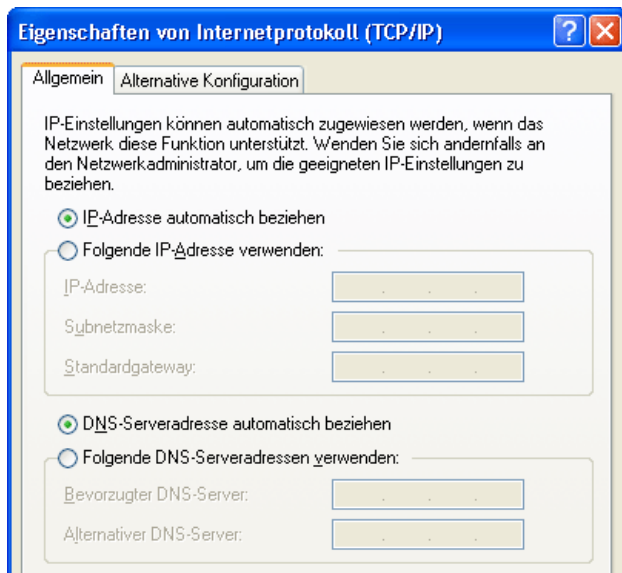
Eigenschaften von Internetprotokoll (TCP/IP)

Allgemein | Alternative Konfiguration

IP-Einstellungen können automatisch zugewiesen werden, wenn das Netzwerk diese Funktion unterstützt. Wenden Sie sich andernfalls an den Netzwerkadministrator, um die geeigneten IP-Einstellungen zu beziehen.

IP-Adresse automatisch beziehen

Folgende IP-Adresse verwenden:

IP-Adresse:

Subnetzmaske:

Standardgateway:

DNS-Serveradresse automatisch beziehen

Folgende DNS-Serveradressen verwenden:

Bevorzugter DNS-Server:

Alternativer DNS-Server: